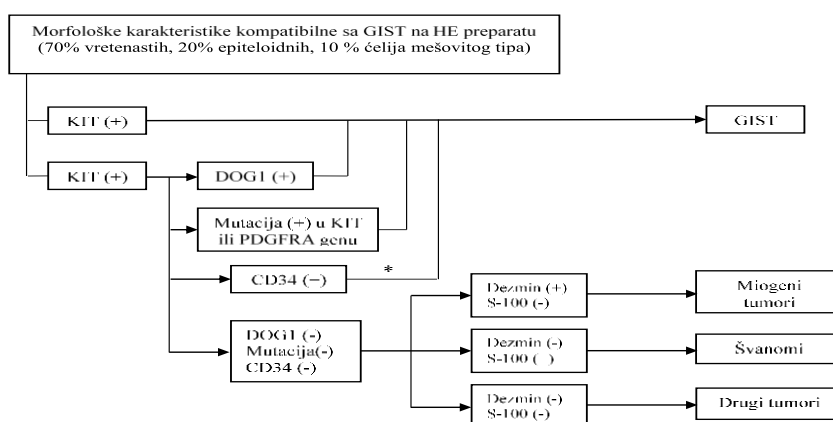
Morfološke karakteristike kompatibilne sa GIST na HE preparatu (70% vretenastih, 20% epiteloidnih, 10 % ćelija mešovitog tipa)

KIT (+)

GIST

KIT (+)

DOG1 (+)

Mutacija (+) u KIT ili PDGFRA genu

CD34 (−)

*

Dezmin (+) S-100 (-)

Miogeni tumori

DOG1 (-) Mutacija(-) CD34 (-)

Dezmin (-) S-100 ( )

Švanomi

Dezmin (-) S-100 (-)

Drugi tumori